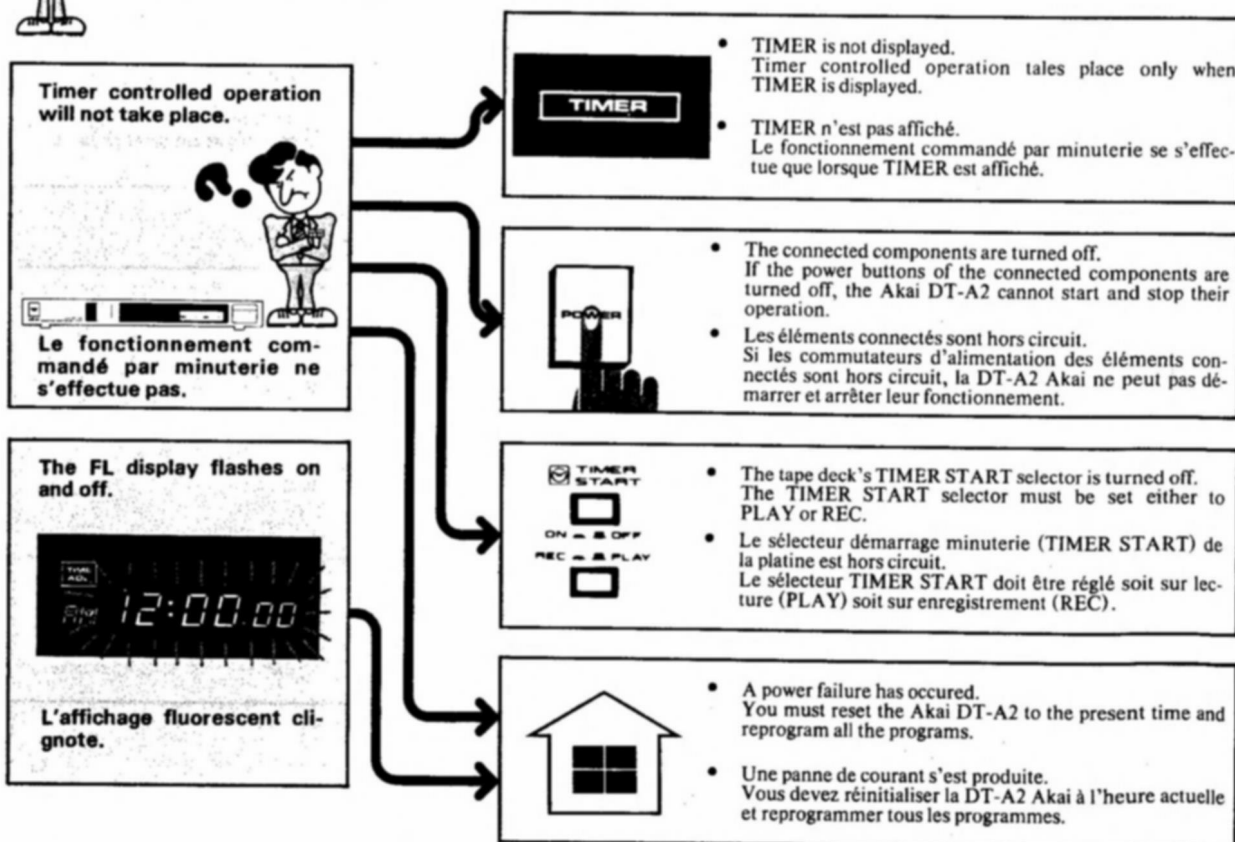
Timer controlled operation will not take place.

Le fonctionnement commandé par minuterie ne s'effectue pas.

The FL display flashes on and off.

12:00.00

L'affichage fluorescent clignote.

TIMER

• TIMER is not displayed.
Timer controlled operation tales place only when TIMER is displayed.

• TIMER n'est pas affiché.
Le fonctionnement commandé par minuterie se s'effectue que lorsque TIMER est affiché.

POWER

• The connected components are turned off.
If the power buttons of the connected components are turned off, the Akai DT-A2 cannot start and stop their operation.

• Les éléments connectés sont hors circuit.
Si les commutateurs d'alimentation des éléments connectés sont hors circuit, la DT-A2 Akai ne peut pas démarrer et arrêter leur fonctionnement.

TIMER START
ON OFF
REC PLAY

• The tape deck's TIMER START selector is turned off.
The TIMER START selector must be set either to PLAY or REC.

• Le sélecteur démarrage minuterie (TIMER START) de la platine est hors circuit.
Le sélecteur TIMER START doit être réglé soit sur lecture (PLAY) soit sur enregistrement (REC).

• A power failure has occured.
You must reset the Akai DT-A2 to the present time and reprogram all the programs.

• Une panne de courant s'est produite.
Vous devez réinitialiser la DT-A2 Akai à l'heure actuelle et reprogrammer tous les programmes.